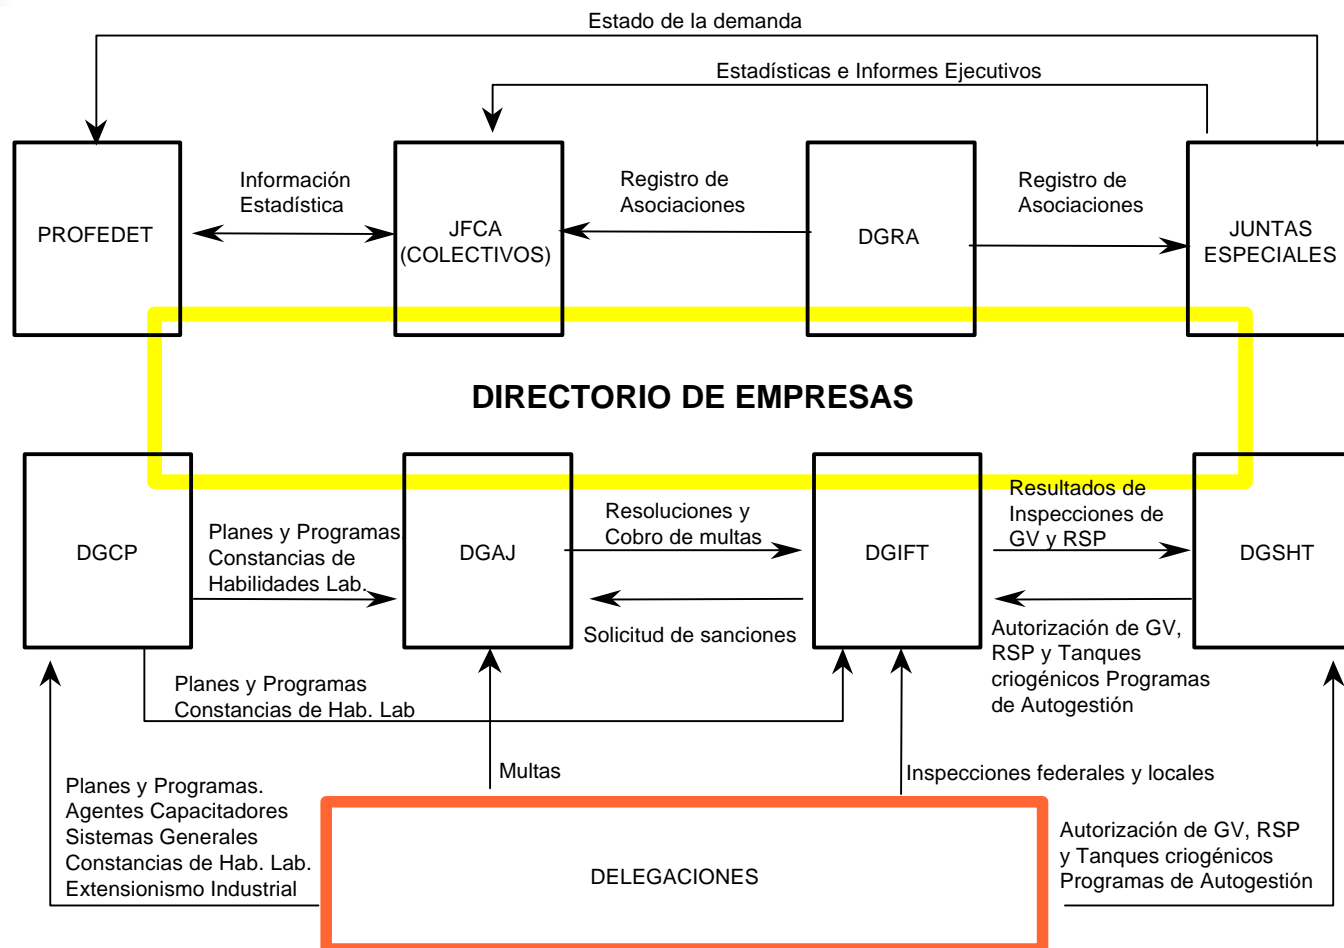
Estado de la demanda

Estadísticas e Informes Ejecutivos

PROFEDET

Información Estadística

JFCA (COLECTIVOS)

Registro de Asociaciones

DGRA

Registro de Asociaciones

JUNTAS ESPECIALES

DIRECTORIO DE EMPRESAS

DGCP

Planes y Programas Constancias de Habilidades Lab.

DGAJ

Resoluciones y Cobro de multas

Solicitud de sanciones

DGIFT

Resultados de Inspecciones de GV y RSP

DGSHT

Autorización de GV, RSP y Tanques criogénicos Programas de Autogestión

Planes y Programas Constancias de Hab. Lab

Multas

Inspecciones federales y locales

Planes y Programas. Agentes Capacitadores Sistemas Generales Constancias de Hab. Lab. Extensionismo Industrial

DELEGACIONES

Autorización de GV, RSP y Tanques criogénicos Programas de Autogestión